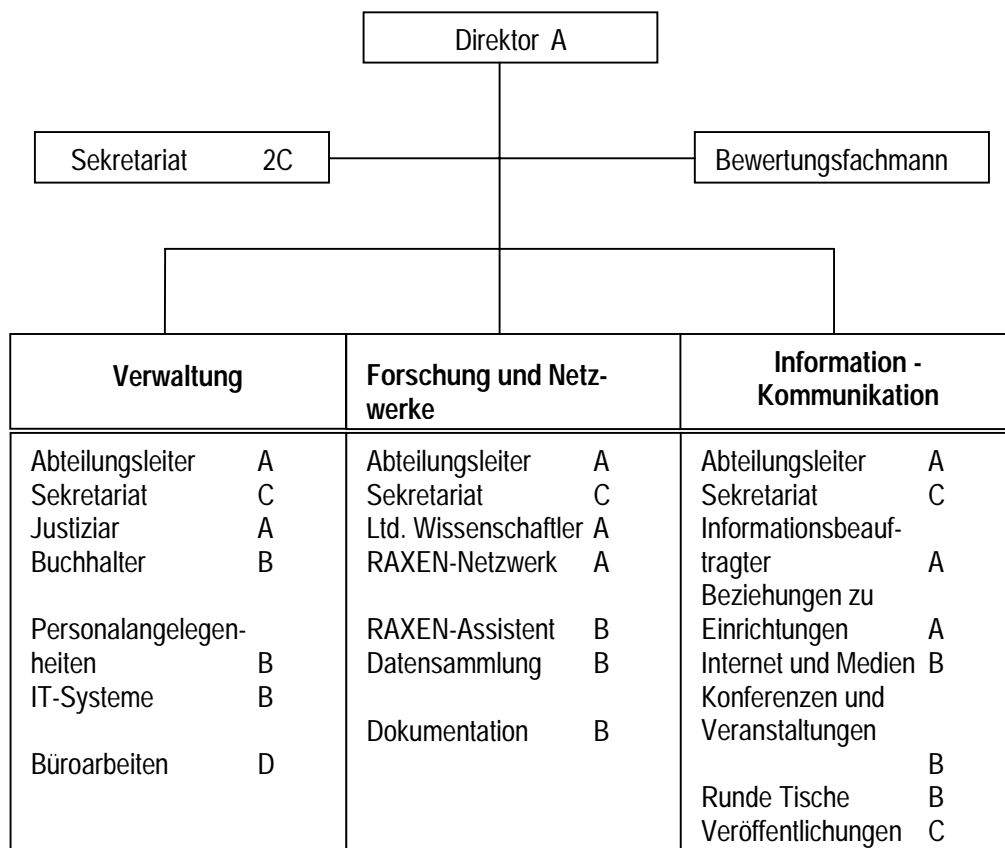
Direktor A

Sekretariat 2C

Bewertungsfachmann

| Verwaltung | Forschung und Netzwerke | Information - Kommunikation |
|---|---|---|
| Abteilungsleiter A<br>Sekretariat C<br>Justiziar A<br>Buchhalter B<br><br>Personalangelegenheiten B<br>IT-Systeme B<br><br>Büroarbeiten D | Abteilungsleiter A<br>Sekretariat C<br>Ltd. Wissenschaftler A<br>RAXEN-Netzwerk A<br><br>RAXEN-Assistent B<br>Datensammlung B<br><br>Dokumentation B | Abteilungsleiter A<br>Sekretariat C<br>Informationsbeauftragter A<br>Beziehungen zu Einrichtungen A<br>Internet und Medien B<br>Konferenzen und Veranstaltungen B<br>Runde Tische B<br>Veröffentlichungen C |